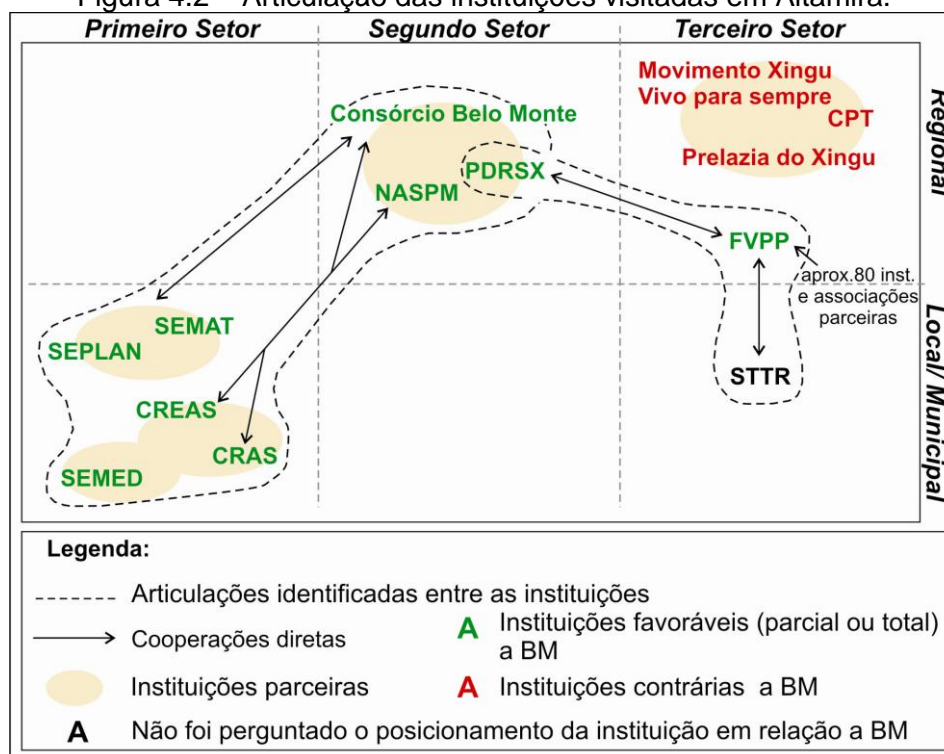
Figura 4.2 – Articulação das instituições visitadas em Altamira.

Primeiro Setor | Segundo Setor | Terceiro Setor

Regional

Local/ Municipal

Movimento Xingu Vivo para sempre
CPT
Prelazia do Xingu

Consórcio Belo Monte
PDRSX
NASPM

FVPP
aprox.80 inst. e associações parceiras

STTR

SEMAT
SEPLAN

CREAS
CRAS
SEMED

Legenda:
Articulações identificadas entre as instituições
Cooperações diretas
Instituições parceiras
A Instituições favoráveis (parcial ou total) a BM
A Instituições contrárias a BM
A Não foi perguntado o posicionamento da instituição em relação a BM